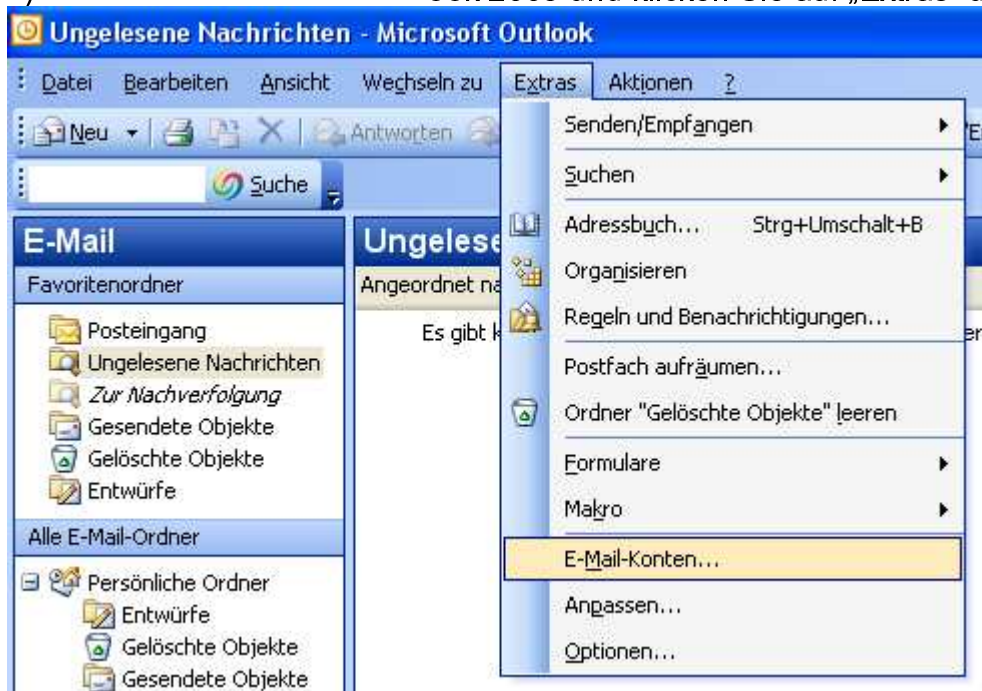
Ungelesene Nachrichten - Microsoft Outlook

Datei Bearbeiten Ansicht Wechseln zu Extras Aktionen ?

Neu Antworten

Suche

E-Mail

Favoritenordner

Posteingang
Ungelesene Nachrichten
Zur Nachverfolgung
Gesendete Objekte
Gelöschte Objekte
Entwürfe

Alle E-Mail-Ordner

Persönliche Ordner
Entwürfe
Gelöschte Objekte
Gesendete Objekte

Ungelese

Angeordnet na

Es gibt k

Senden/Empfangen
Suchen
Adressbuch... Strg+Umschalt+B
Organisieren
Regeln und Benachrichtigungen...
Postfach aufräumen...
Ordner "Gelöschte Objekte" leeren
Formulare
Makro
E-Mail-Konten...
Anpassen...
Optionen...